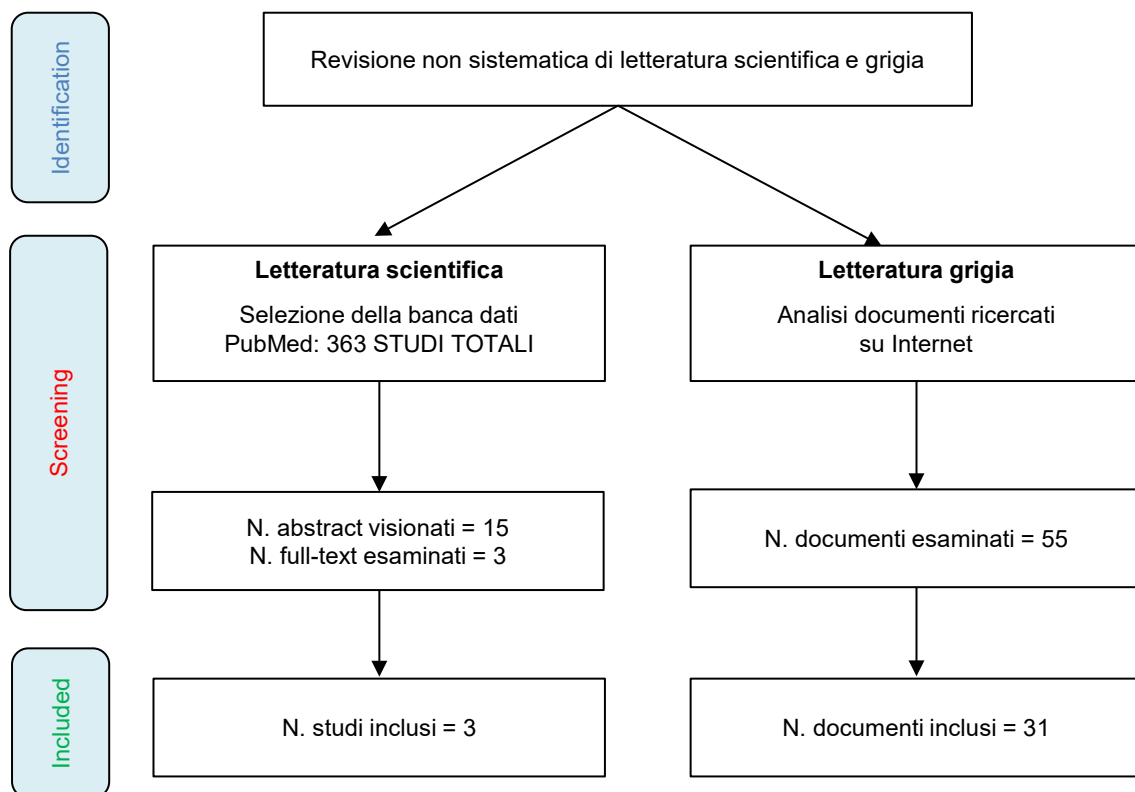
Identification

Revisione non sistematica di letteratura scientifica e grigia

Screening

Letteratura scientifica

Selezione della banca dati PubMed: 363 STUDI TOTALI

Letteratura grigia

Analisi documenti ricercati su Internet

N. abstract visionati = 15
N. full-text esaminati = 3

N. documenti esaminati = 55

Included

N. studi inclusi = 3

N. documenti inclusi = 31